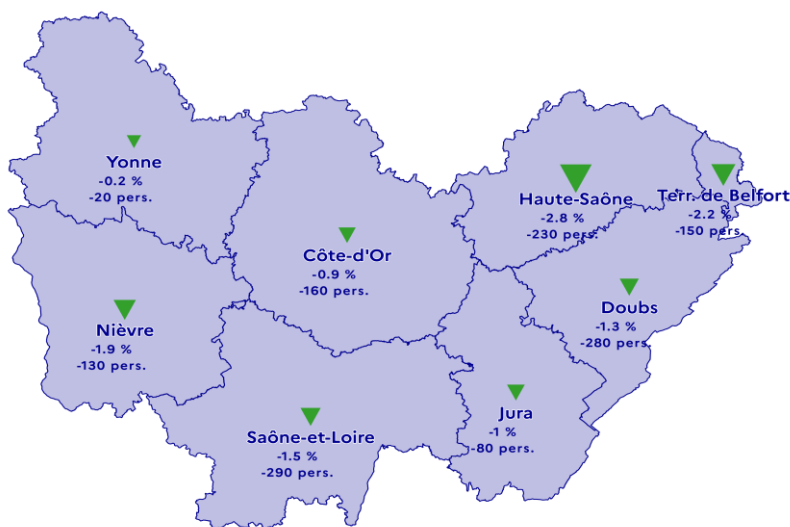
Yonne
-0.2 %
-20 pers.

Côte-d'Or
-0.9 %
-160 pers.

Haute-Saône
-2.8 %
-230 pers.

Terr. de Belfort
-2.2 %
-150 pers.

Nièvre
-1.9 %
-130 pers.

Doubs
-1.3 %
-280 pers.

Jura
-1 %
-80 pers.

Saône-et-Loire
-1.5 %
-290 pers.